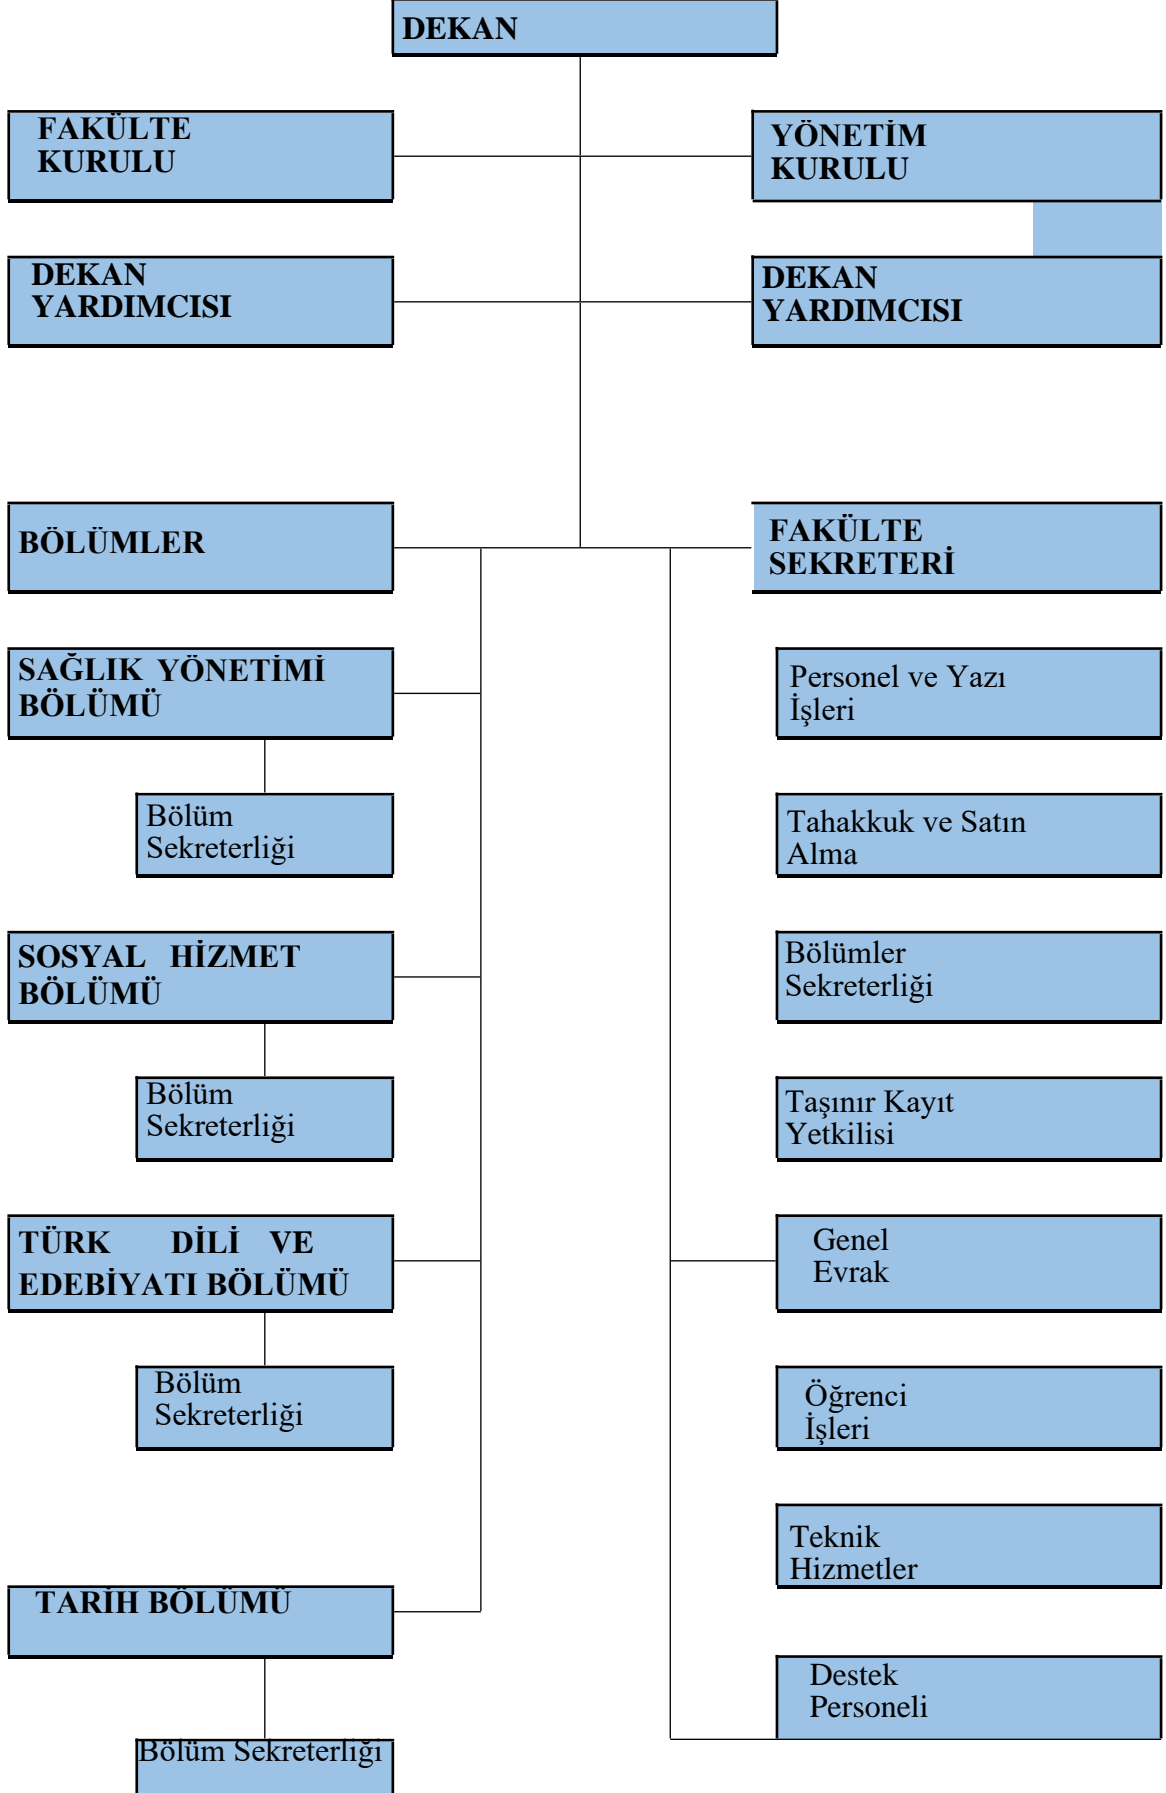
DEKAN

FAKÜLTE KURULU

YÖNETİM KURULU

DEKAN YARDIMCISI

DEKAN YARDIMCISI

BÖLÜMLER

FAKÜLTE SEKRETERİ

SAĞLIK YÖNETİMİ BÖLÜMÜ

Bölüm Sekreterliği

Personel ve Yazı İşleri

Tahakkuk ve Satın Alma

SOSYAL HİZMET BÖLÜMÜ

Bölüm Sekreterliği

Bölümler Sekreterliği

Taşınır Kayıt Yetkilisi

TÜRK DİLİ VE EDEBİYATI BÖLÜMÜ

Bölüm Sekreterliği

Genel Evrak

Öğrenci İşleri

Teknik Hizmetler

TARİH BÖLÜMÜ

Bölüm Sekreterliği

Destek Personeli